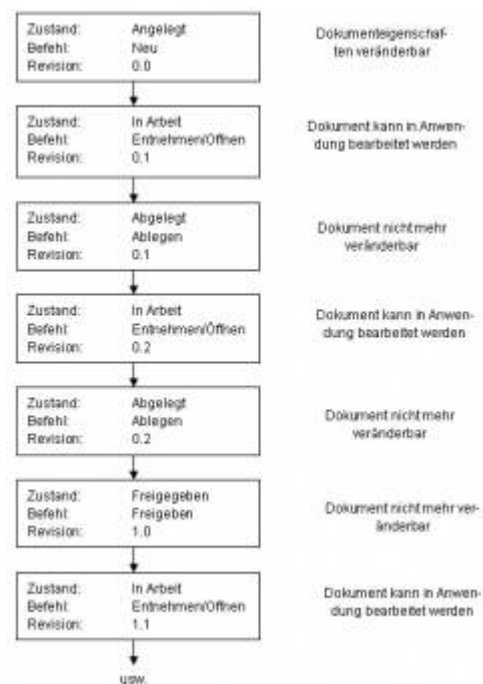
| | |
|---|---|
| Zustand: | Angelegt |
| Befehl: | Neu |
| Revision: | 0.0 |

Dokumenteigenschaften veränderbar

| | |
|---|---|
| Zustand: | In Arbeit |
| Befehl: | Entnehmen/Öffnen |
| Revision: | 0.1 |

Dokument kann in Anwendung bearbeitet werden

| | |
|---|---|
| Zustand: | Abgelegt |
| Befehl: | Ablegen |
| Revision: | 0.1 |

Dokument nicht mehr veränderbar

| | |
|---|---|
| Zustand: | In Arbeit |
| Befehl: | Entnehmen/Öffnen |
| Revision: | 0.2 |

Dokument kann in Anwendung bearbeitet werden

| | |
|---|---|
| Zustand: | Abgelegt |
| Befehl: | Ablegen |
| Revision: | 0.2 |

Dokument nicht mehr veränderbar

| | |
|---|---|
| Zustand: | Freigegeben |
| Befehl: | Freigeben |
| Revision: | 1.0 |

Dokument nicht mehr veränderbar

| | |
|---|---|
| Zustand: | In Arbeit |
| Befehl: | Entnehmen/Öffnen |
| Revision: | 1.1 |

Dokument kann in Anwendung bearbeitet werden

usw.